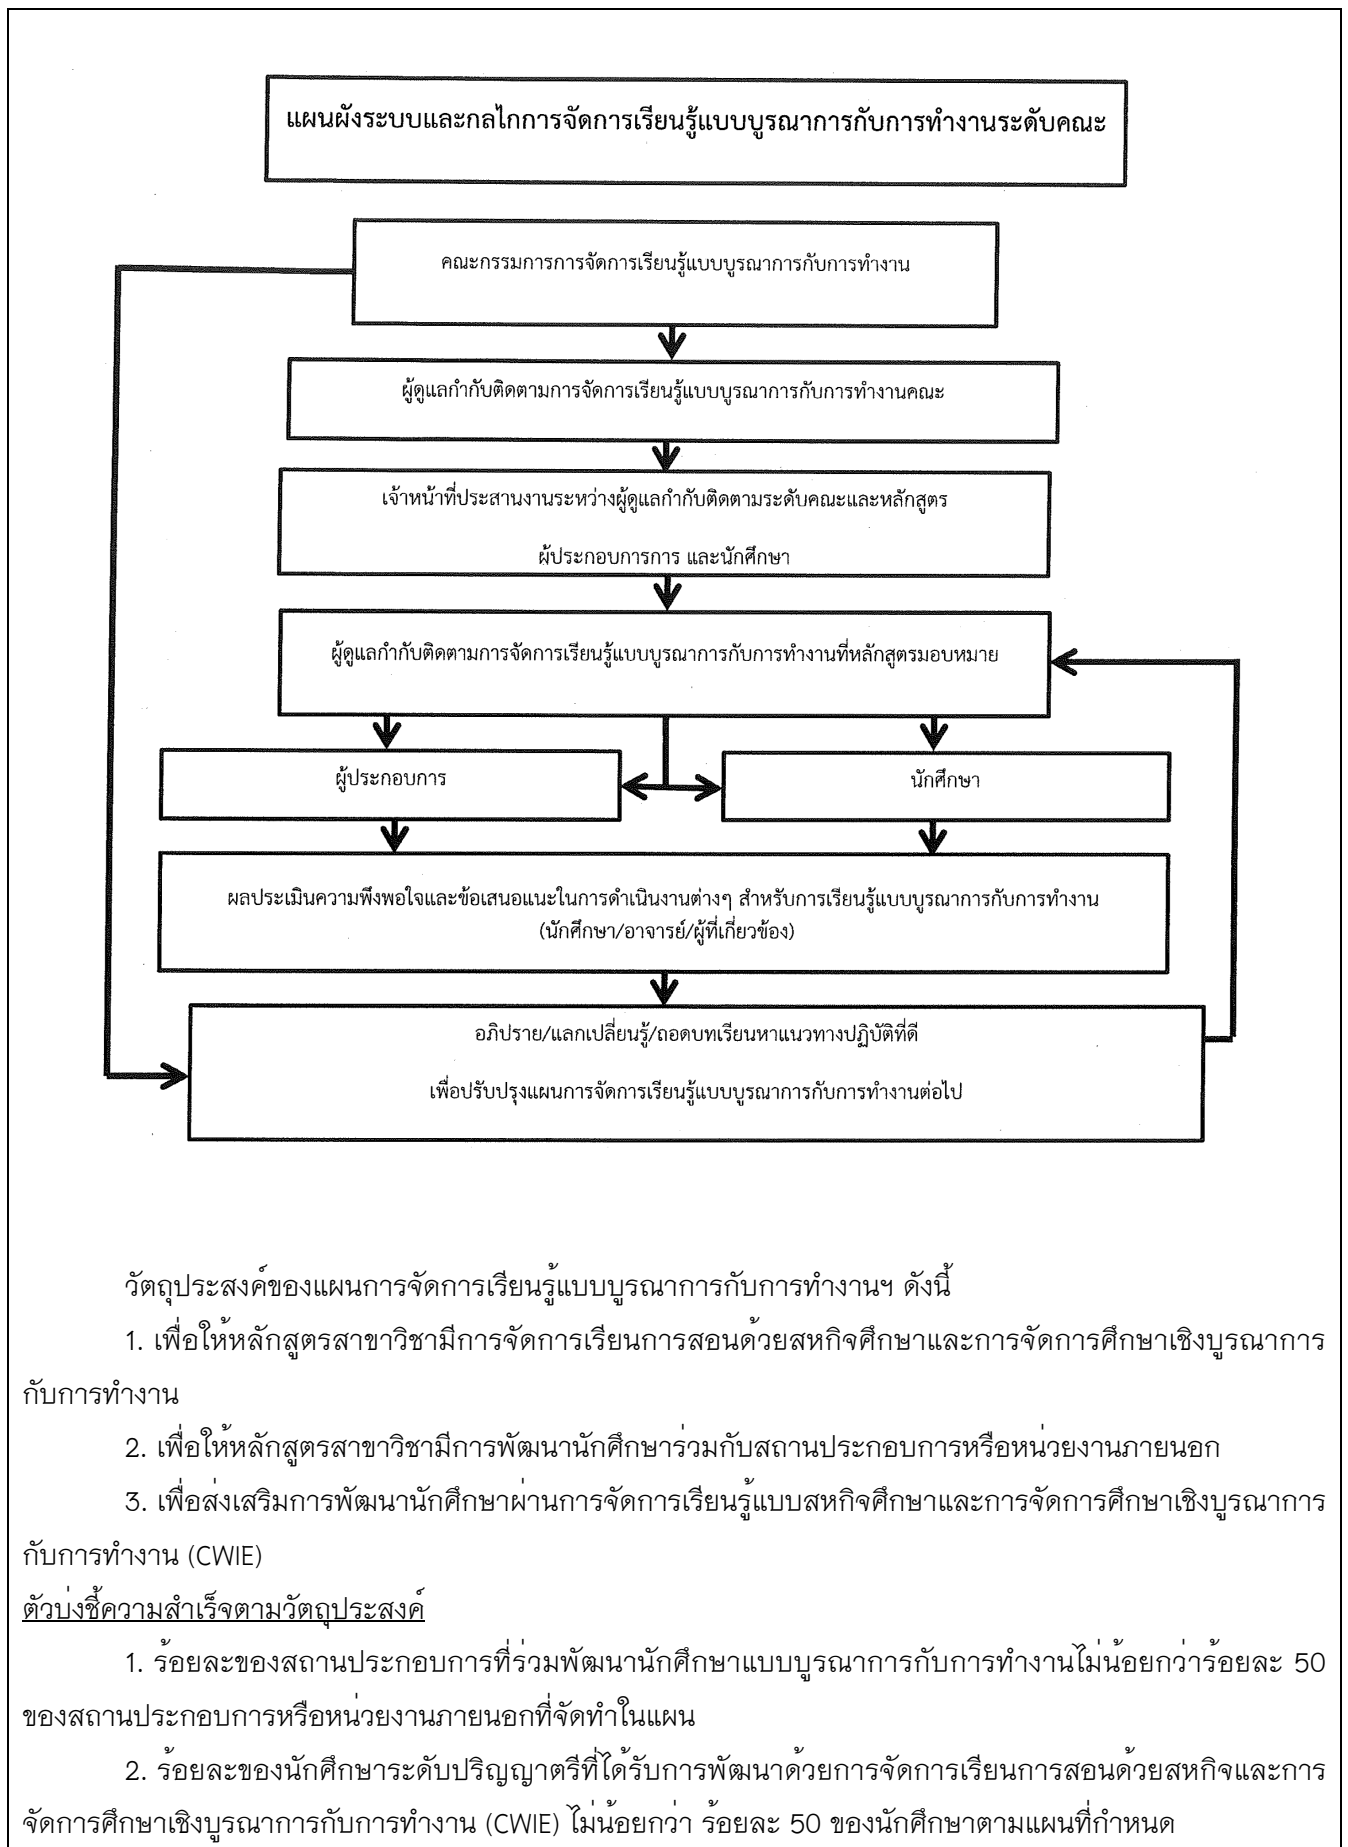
แผนผังระบบและกลไกการจัดการเรียนรู้แบบบูรณาการกับการทำงานระดับคณะ

คณะกรรมการการจัดการเรียนรู้แบบบูรณาการกับการทำงาน

ผู้ดูแลกำกับติดตามการจัดการเรียนรู้แบบบูรณาการกับการทำงานคณะ

เจ้าหน้าที่ประสานงานระหว่างผู้ดูแลกำกับติดตามระดับคณะและหลักสูตร

ผ้ประกอบการการ และนักศึกษา

ผู้ดูแลกำกับติดตามการจัดการเรียนรู้แบบบูรณาการกับการทำงานที่หลักสูตรมอบหมาย

ผู้ประกอบการ

นักศึกษา

ผลประเมินความพึงพอใจและข้อเสนอแนะในการดำเนินงานต่างๆ สำหรับการเรียนรู้แบบบูรณาการกับการทำงาน (นักศึกษา/อาจารย์/ผู้ที่เกี่ยวข้อง)

อภิปราย/แลกเปลี่ยนรู้/ถอดบทเรียนหาแนวทางปฏิบัติที่ดี

เพื่อปรับปรุงแผนการจัดการเรียนรู้แบบบูรณาการกับการทำงานต่อไป

วัตถุประสงค์ของแผนการจัดการเรียนรู้แบบบูรณาการกับการทำงานฯ ดังนี้

1. เพื่อให้หลักสูตรสาขาวิชามีการจัดการเรียนการสอนด้วยสหกิจศึกษาและการจัดการศึกษาเชิงบูรณาการกับการทำงาน

2. เพื่อให้หลักสูตรสาขาวิชามีการพัฒนานักศึกษาร่วมกับสถานประกอบการหรือหน่วยงานภายนอก

3. เพื่อส่งเสริมการพัฒนานักศึกษาผ่านการจัดการเรียนรู้แบบสหกิจศึกษาและการจัดการศึกษาเชิงบูรณาการกับการทำงาน (CWIE)

ตัวบ่งชี้ความสำเร็จตามวัตถุประสงค์

1. ร้อยละของสถานประกอบการที่ร่วมพัฒนานักศึกษาแบบบูรณาการกับการทำงานไม่น้อยกว่าร้อยละ 50 ของสถานประกอบการหรือหน่วยงานภายนอกที่จัดทำในแผน

2. ร้อยละของนักศึกษาระดับปริญญาตรีที่ได้รับการพัฒนาด้วยการจัดการเรียนการสอนด้วยสหกิจและการจัดการศึกษาเชิงบูรณาการกับการทำงาน (CWIE) ไม่น้อยกว่า ร้อยละ 50 ของนักศึกษาตามแผนที่กำหนด